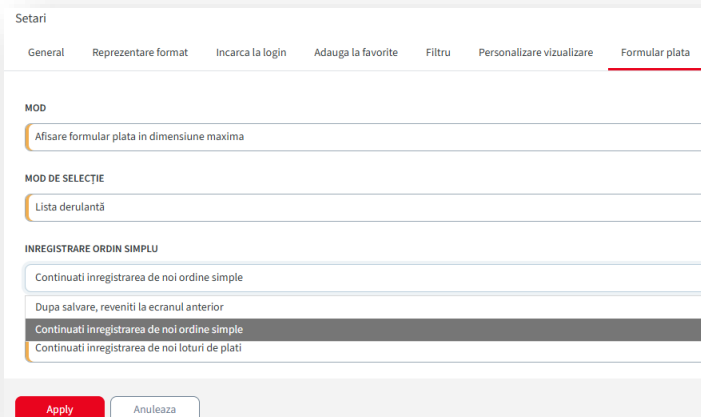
Setari

General
Reprezentare format
Incarca la login
Adauga la favorite
Filtru
Personalizare vizualizare
Formular plata

MOD

Afisare formular plata in dimensiune maxima

MOD DE SELECȚIE

Listă derulantă

INREGISTRARE ORDIN SIMPLU

Continuati inregistrarea de noi ordine simple

Dupa salvare, reveniti la ecranul anterior
Continuati inregistrarea de noi ordine simple
Continuati inregistrarea de noi loturi de plati

Apply
Anuleaza